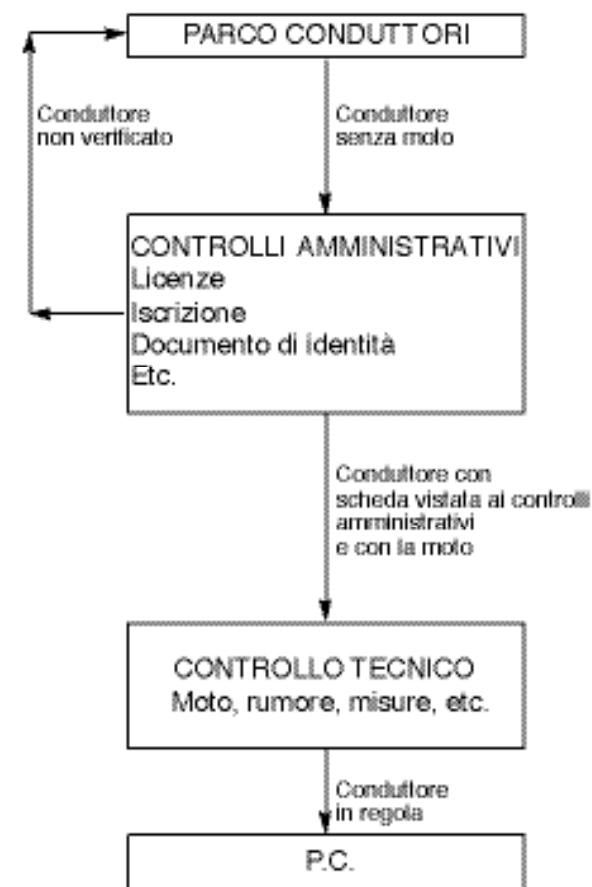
PARCO CONDUTTORI

Conduttore non verificato

Conduttore senza moto

CONTROLLI AMMINISTRATIVI
Licenze
Iscrizione
Documento di identità
Etc.

Conduttore con scheda vistata ai controlli amministrativi e con la moto

CONTROLLO TECNICO
Moto, rumore, misure, etc.

Conduttore in regola

P.C.